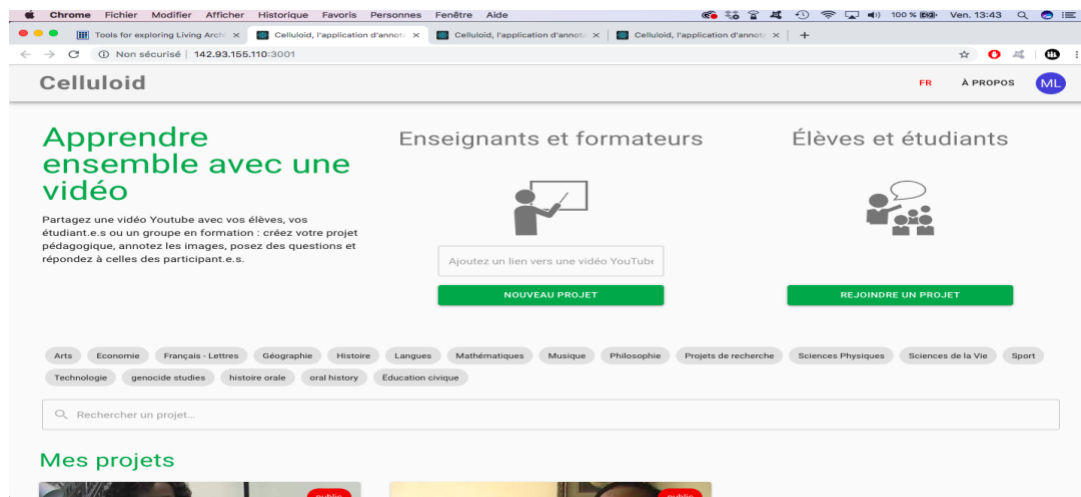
Chrome Fichier Modifier Afficher Historique Favoris Personnes Fenêtre Aide

100 % Ven. 13:43

Tools for exploring Living Arch ×
Celluloid, l'application d'annot ×
Celluloid, l'application d'annot ×
Celluloid, l'application d'annot ×
+

Non sécurisé | 142.93.155.110:3001

Celluloid

FR À PROPOS ML

Apprendre ensemble avec une vidéo

Partagez une vidéo Youtube avec vos élèves, vos étudiant.e.s ou un groupe en formation : créez votre projet pédagogique, annotez les images, posez des questions et répondez à celles des participant.e.s.

Enseignants et formateurs

Ajoutez un lien vers une vidéo YouTub

NOUVEAU PROJET

Élèves et étudiants

REJOINDRE UN PROJET

Arts Economie Français - Lettres Géographie Histoire Langues Mathématiques Musique Philosophie Projets de recherche Sciences Physiques Sciences de la Vie Sport Technologie genocide studies histoire orale oral history Éducation civique

Rechercher un projet...

Mes projets

public

public